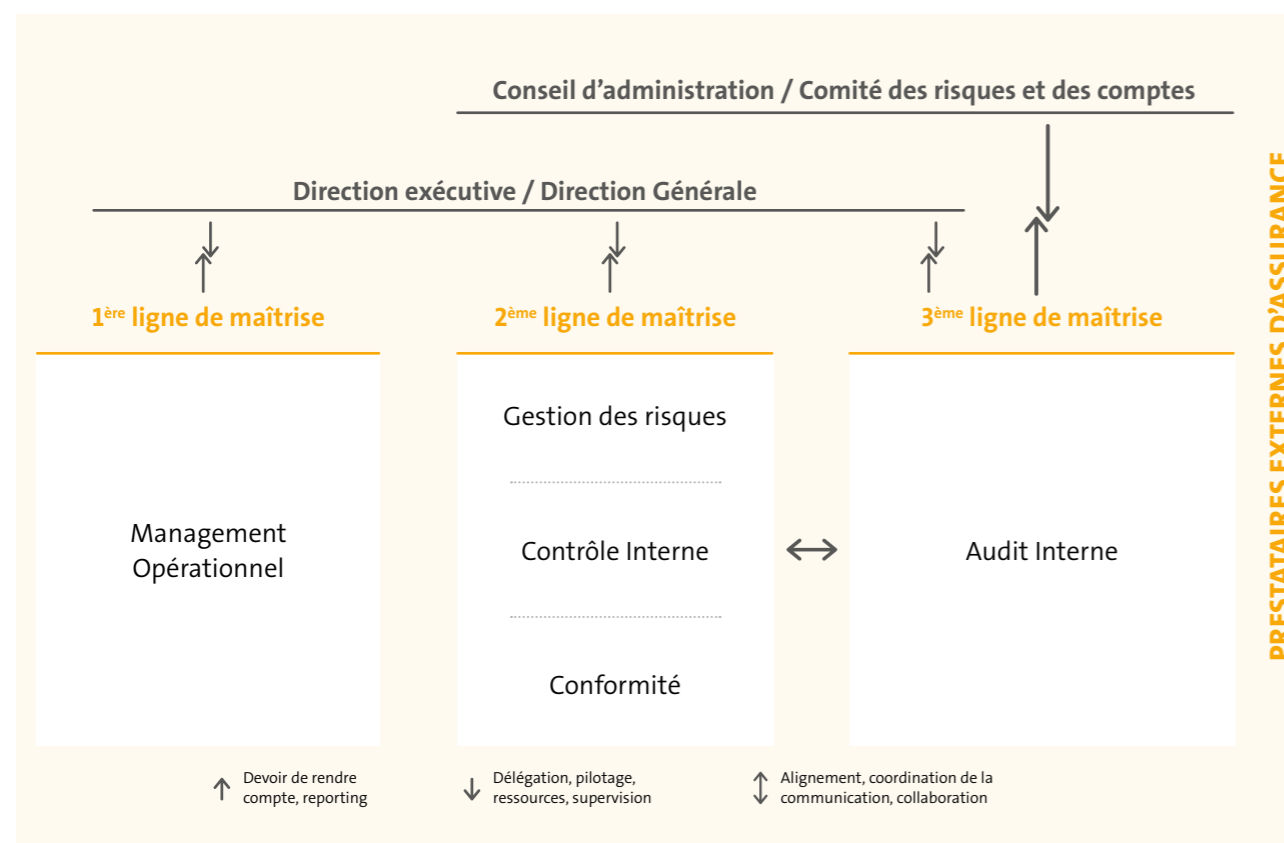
Conseil d'administration / Comité des risques et des comptes

Direction exécutive / Direction Générale

1$^{ère}$ ligne de maîtrise

2$^{ème}$ ligne de maîtrise

3$^{ème}$ ligne de maîtrise

Management Opérationnel

Gestion des risques

Contrôle Interne

Conformité

Audit Interne

PRESTATAIRES EXTERNES D'ASSURANCE

Devoir de rendre compte, reporting

Délégation, pilotage, ressources, supervision

Alignement, coordination de la communication, collaboration